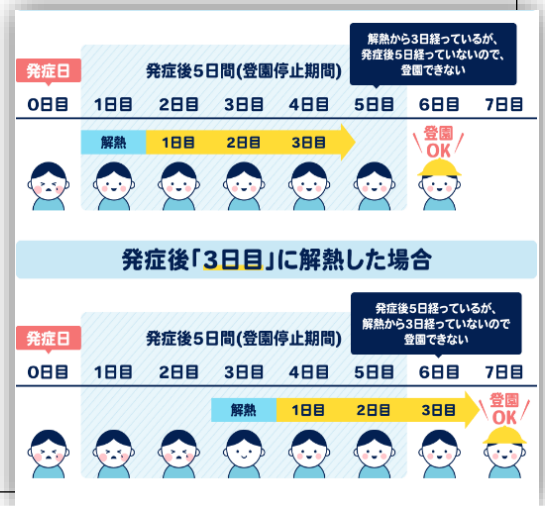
解熱から3日経っているが、発症後5日経っていないので、登園できない

発症日

発症後5日間(登園停止期間)

0日目 1日目 2日目 3日目 4日目 5日目 6日目 7日目

解熱 1日目 2日目 3日目

登園OK

発症後「3日目」に解熱した場合

発症後5日経っているが、解熱から3日経っていないので登園できない

発症日

発症後5日間(登園停止期間)

0日目 1日目 2日目 3日目 4日目 5日目 6日目 7日目

解熱 1日目 2日目 3日目

登園OK